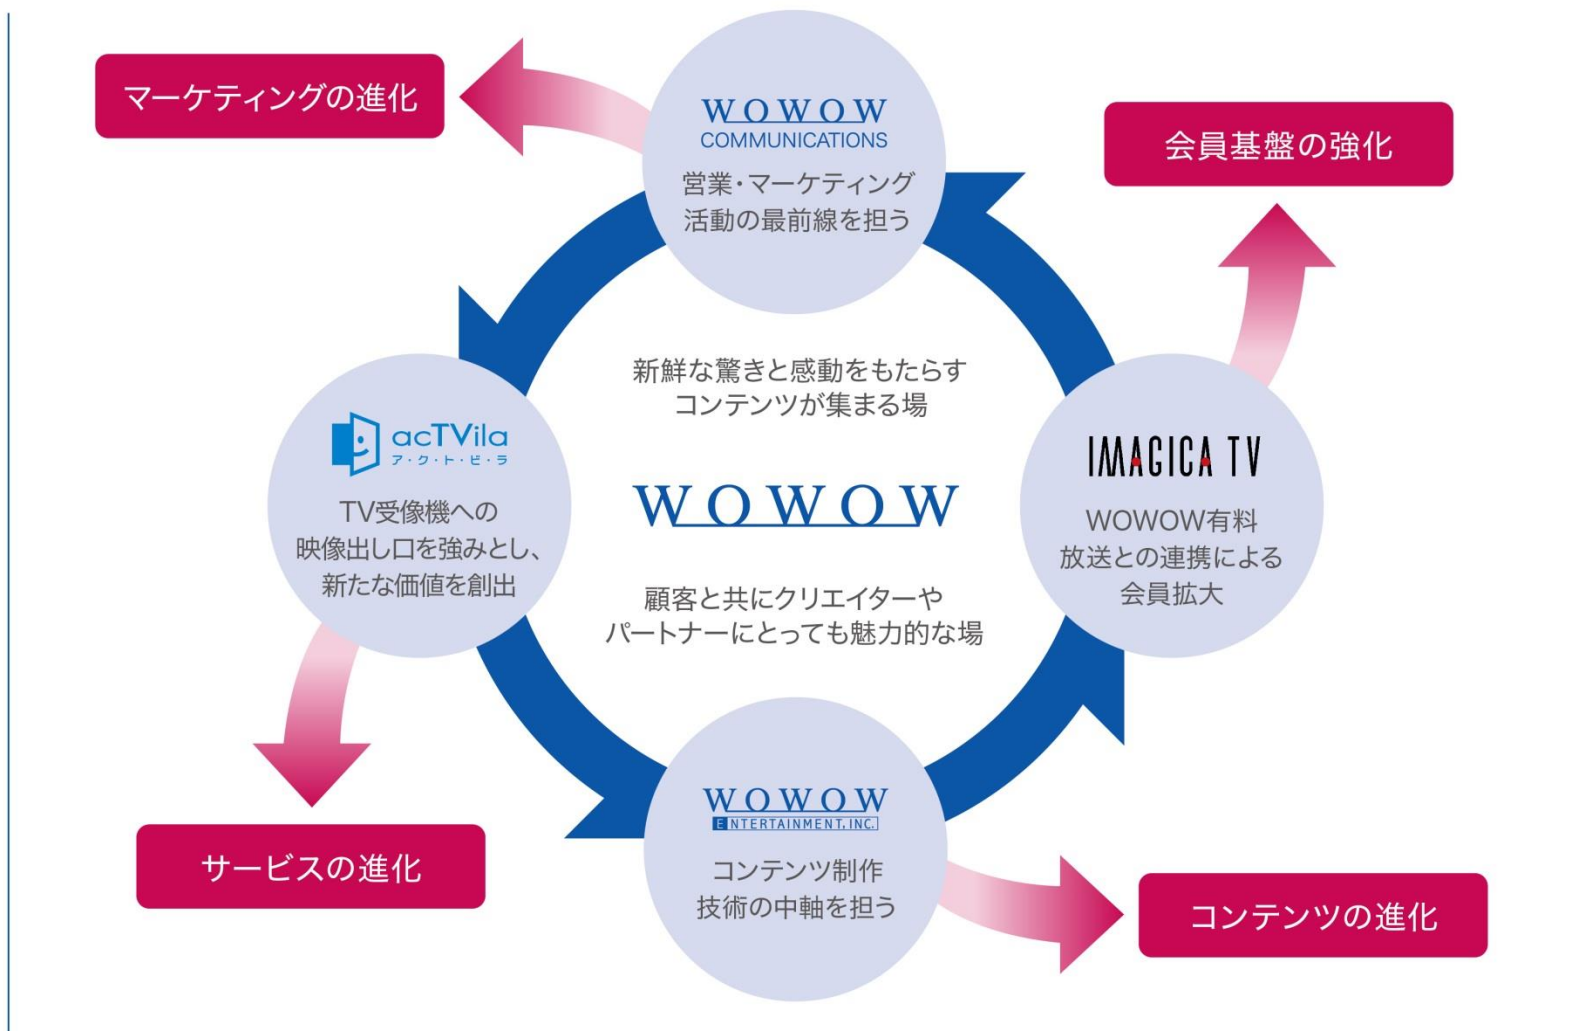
マーケティングの進化

WOWOW
COMMUNICATIONS
営業・マーケティング活動の最前線を担う

会員基盤の強化

新鮮な驚きと感動をもたらすコンテンツが集まる場

acTVila
ア・ク・ト・ビ・ラ
TV受像機への映像出し口を強みとし、新たな価値を創出

WOWOW

IMAGICA TV
WOWOW有料放送との連携による会員拡大

顧客と共にクリエイターやパートナーにとっても魅力的な場

WOWOW
ENTERTAINMENT,INC.
コンテンツ制作技術の中軸を担う

サービスの進化

コンテンツの進化